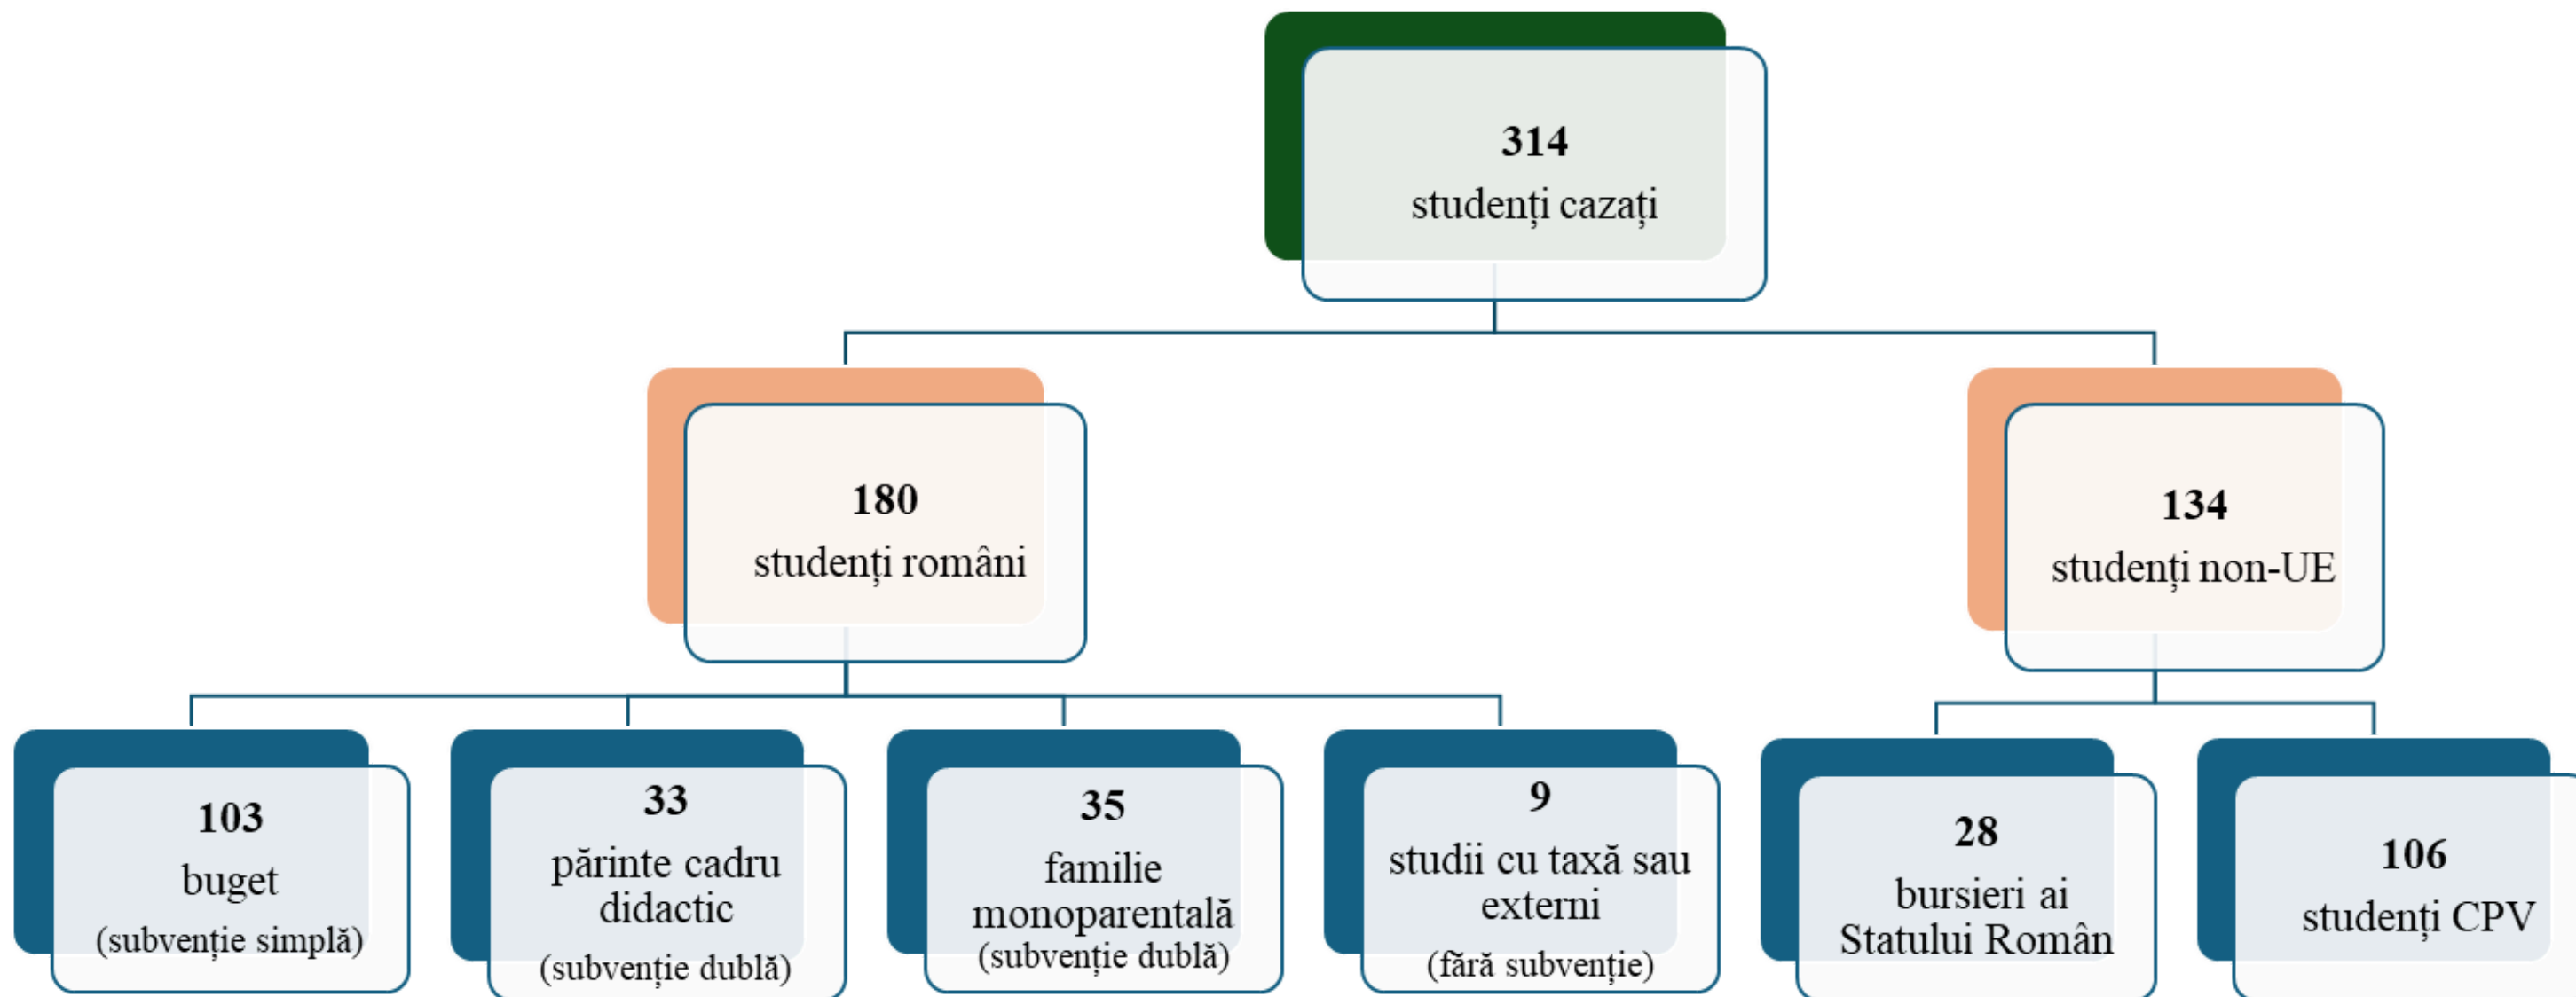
**314**
studenți cazați

**180**
studenți români

**134**
studenți non-UE

**103**
buget
(subvenție simplă)

**33**
părinte cadru didactic
(subvenție dublă)

**35**
familie monoparentală
(subvenție dublă)

**9**
studii cu taxă sau externi
(fără subvenție)

**28**
bursieri ai Statului Român

**106**
studenți CPV